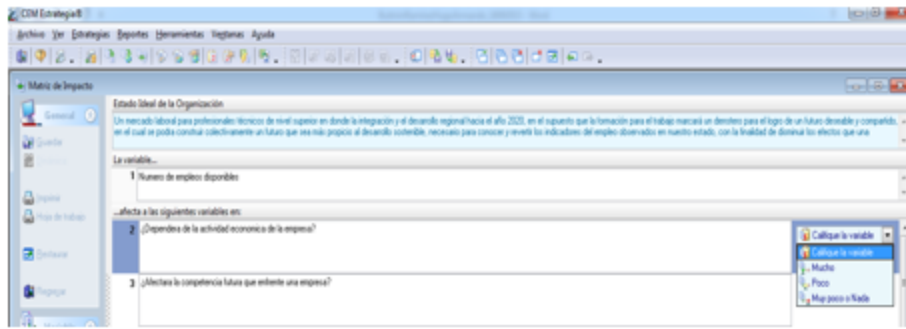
CDM Estrategia®

Archivo Ver Estrategias Reportes Herramientas Ventanas Ayuda

Matriz de Impacto

General

Guardar

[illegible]

Imprimir

Hoja de trabajo

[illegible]

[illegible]

Estado Ideal de la Organización

Un mercado laboral para profesionales técnicos de nivel superior en donde la integración y el desarrollo regional hacia el año 2020, en el supuesto que la formación para el trabajo marcará un derrotero para el logro de un futuro deseable y compartido, en el cual se podría construir colectivamente un futuro que sea más propicio al desarrollo sostenible, necesario para conocer y revertir los indicadores del empleo observado en nuestro estado, con la finalidad de dominar los efectos que una

La variable...

1 Numero de empleos disponibles

...afecta a las siguientes variables en:

2 ¿Dependera de la actividad economica de la empresa?

3 ¿Afectara la competencia futura que enfrente una empresa?

Califique la variable

Califique la variable

Mucho

Poco

Muy poco o Nada